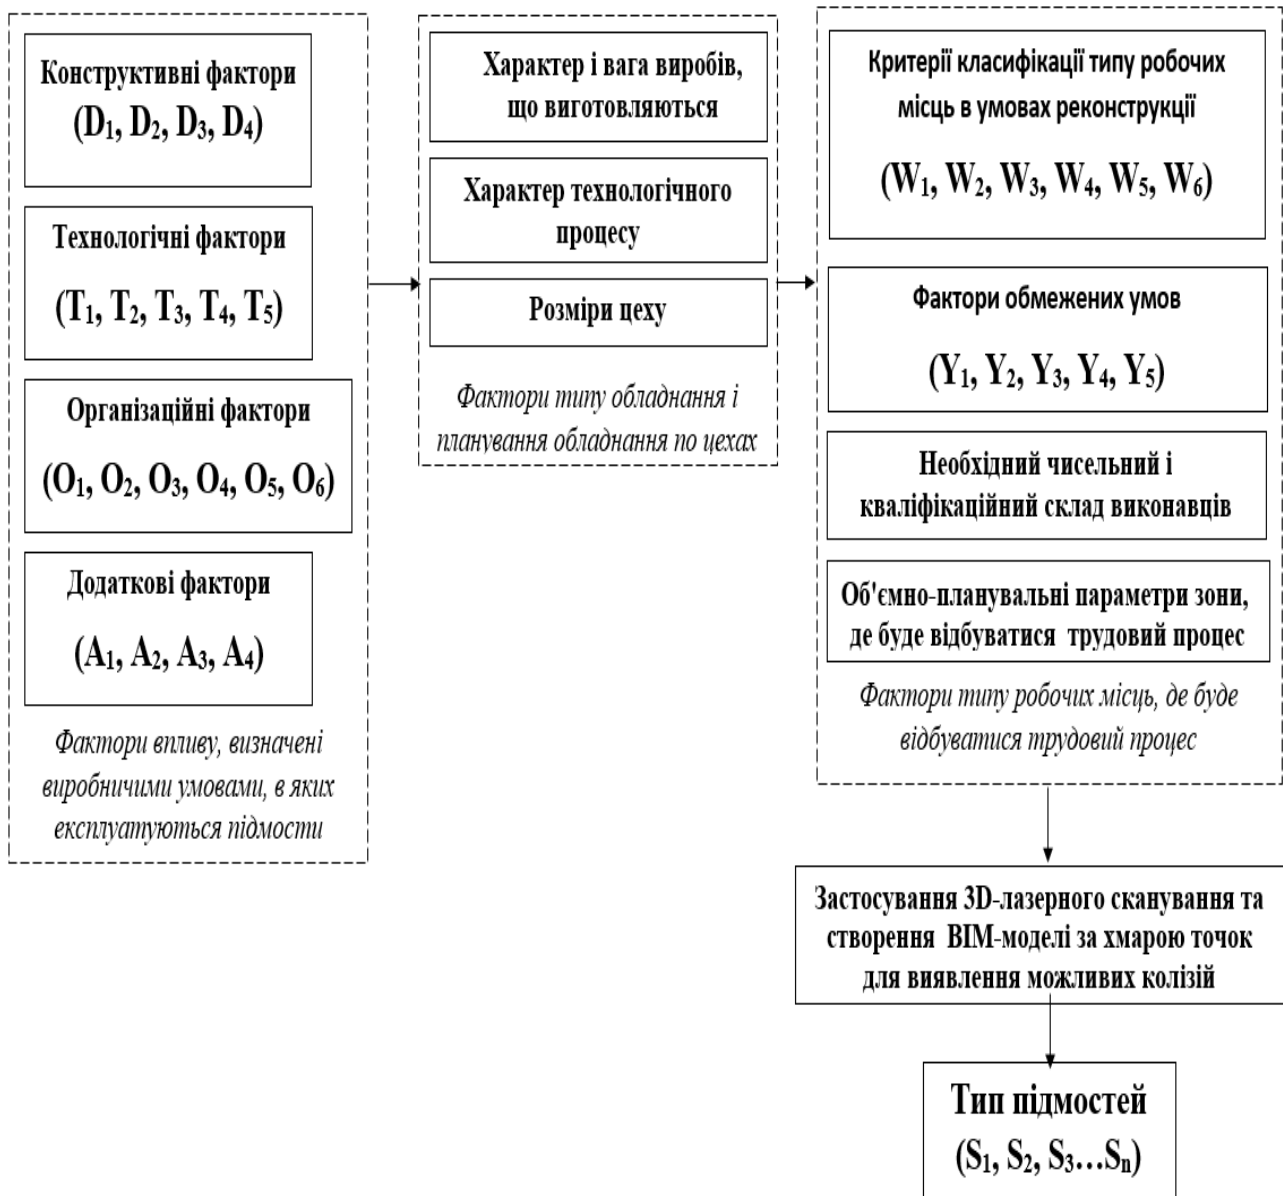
Конструктивні фактори
($D_1$, $D_2$, $D_3$, $D_4$)

Технологічні фактори
($T_1$, $T_2$, $T_3$, $T_4$, $T_5$)

Організаційні фактори
($O_1$, $O_2$, $O_3$, $O_4$, $O_5$, $O_6$)

Додаткові фактори
($A_1$, $A_2$, $A_3$, $A_4$)

Фактори впливу, визначені виробничими умовами, в яких експлуатуються підмости

Характер і вага виробів, що виготовляються

Характер технологічного процесу

Розміри цеху

Фактори типу обладнання і планування обладнання по цехах

Критерії класифікації типу робочих місць в умовах реконструкції
($W_1$, $W_2$, $W_3$, $W_4$, $W_5$, $W_6$)

Фактори обмежених умов
($Y_1$, $Y_2$, $Y_3$, $Y_4$, $Y_5$)

Необхідний чисельний і кваліфікаційний склад виконавців

Об'ємно-планувальні параметри зони, де буде відбуватися трудовий процес

Фактори типу робочих місць, де буде відбуватися трудовий процес

Застосування 3D-лазерного сканування та створення BIM-моделі за хмарою точок для виявлення можливих колізій

Тип підмостей
($S_1$, $S_2$, $S_3$…$S_n$)